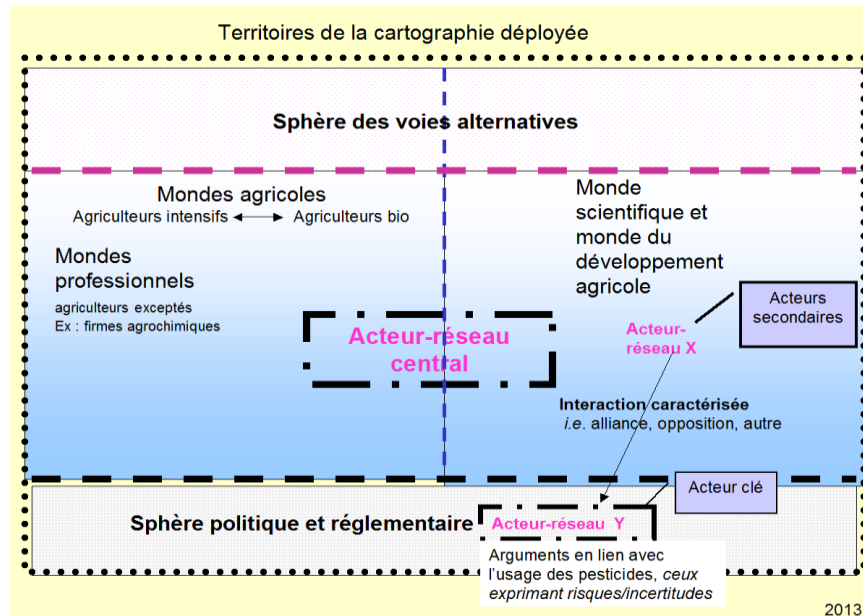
Territoires de la cartographie déployée

Sphère des voies alternatives

Mondes agricoles
Agriculteurs intensifs ⟷ Agriculteurs bio

Mondes professionnels
agriculteurs exceptés
Ex : firmes agrochimiques

Monde scientifique et monde du développement agricole

Acteurs secondaires

Acteur-réseau central

Acteur-réseau X

Interaction caractérisée
*i.e.* alliance, opposition, autre

Acteur clé

Sphère politique et réglementaire

Acteur-réseau Y

Arguments en lien avec l'usage des pesticides, *ceux exprimant risques/incertitudes*

2013